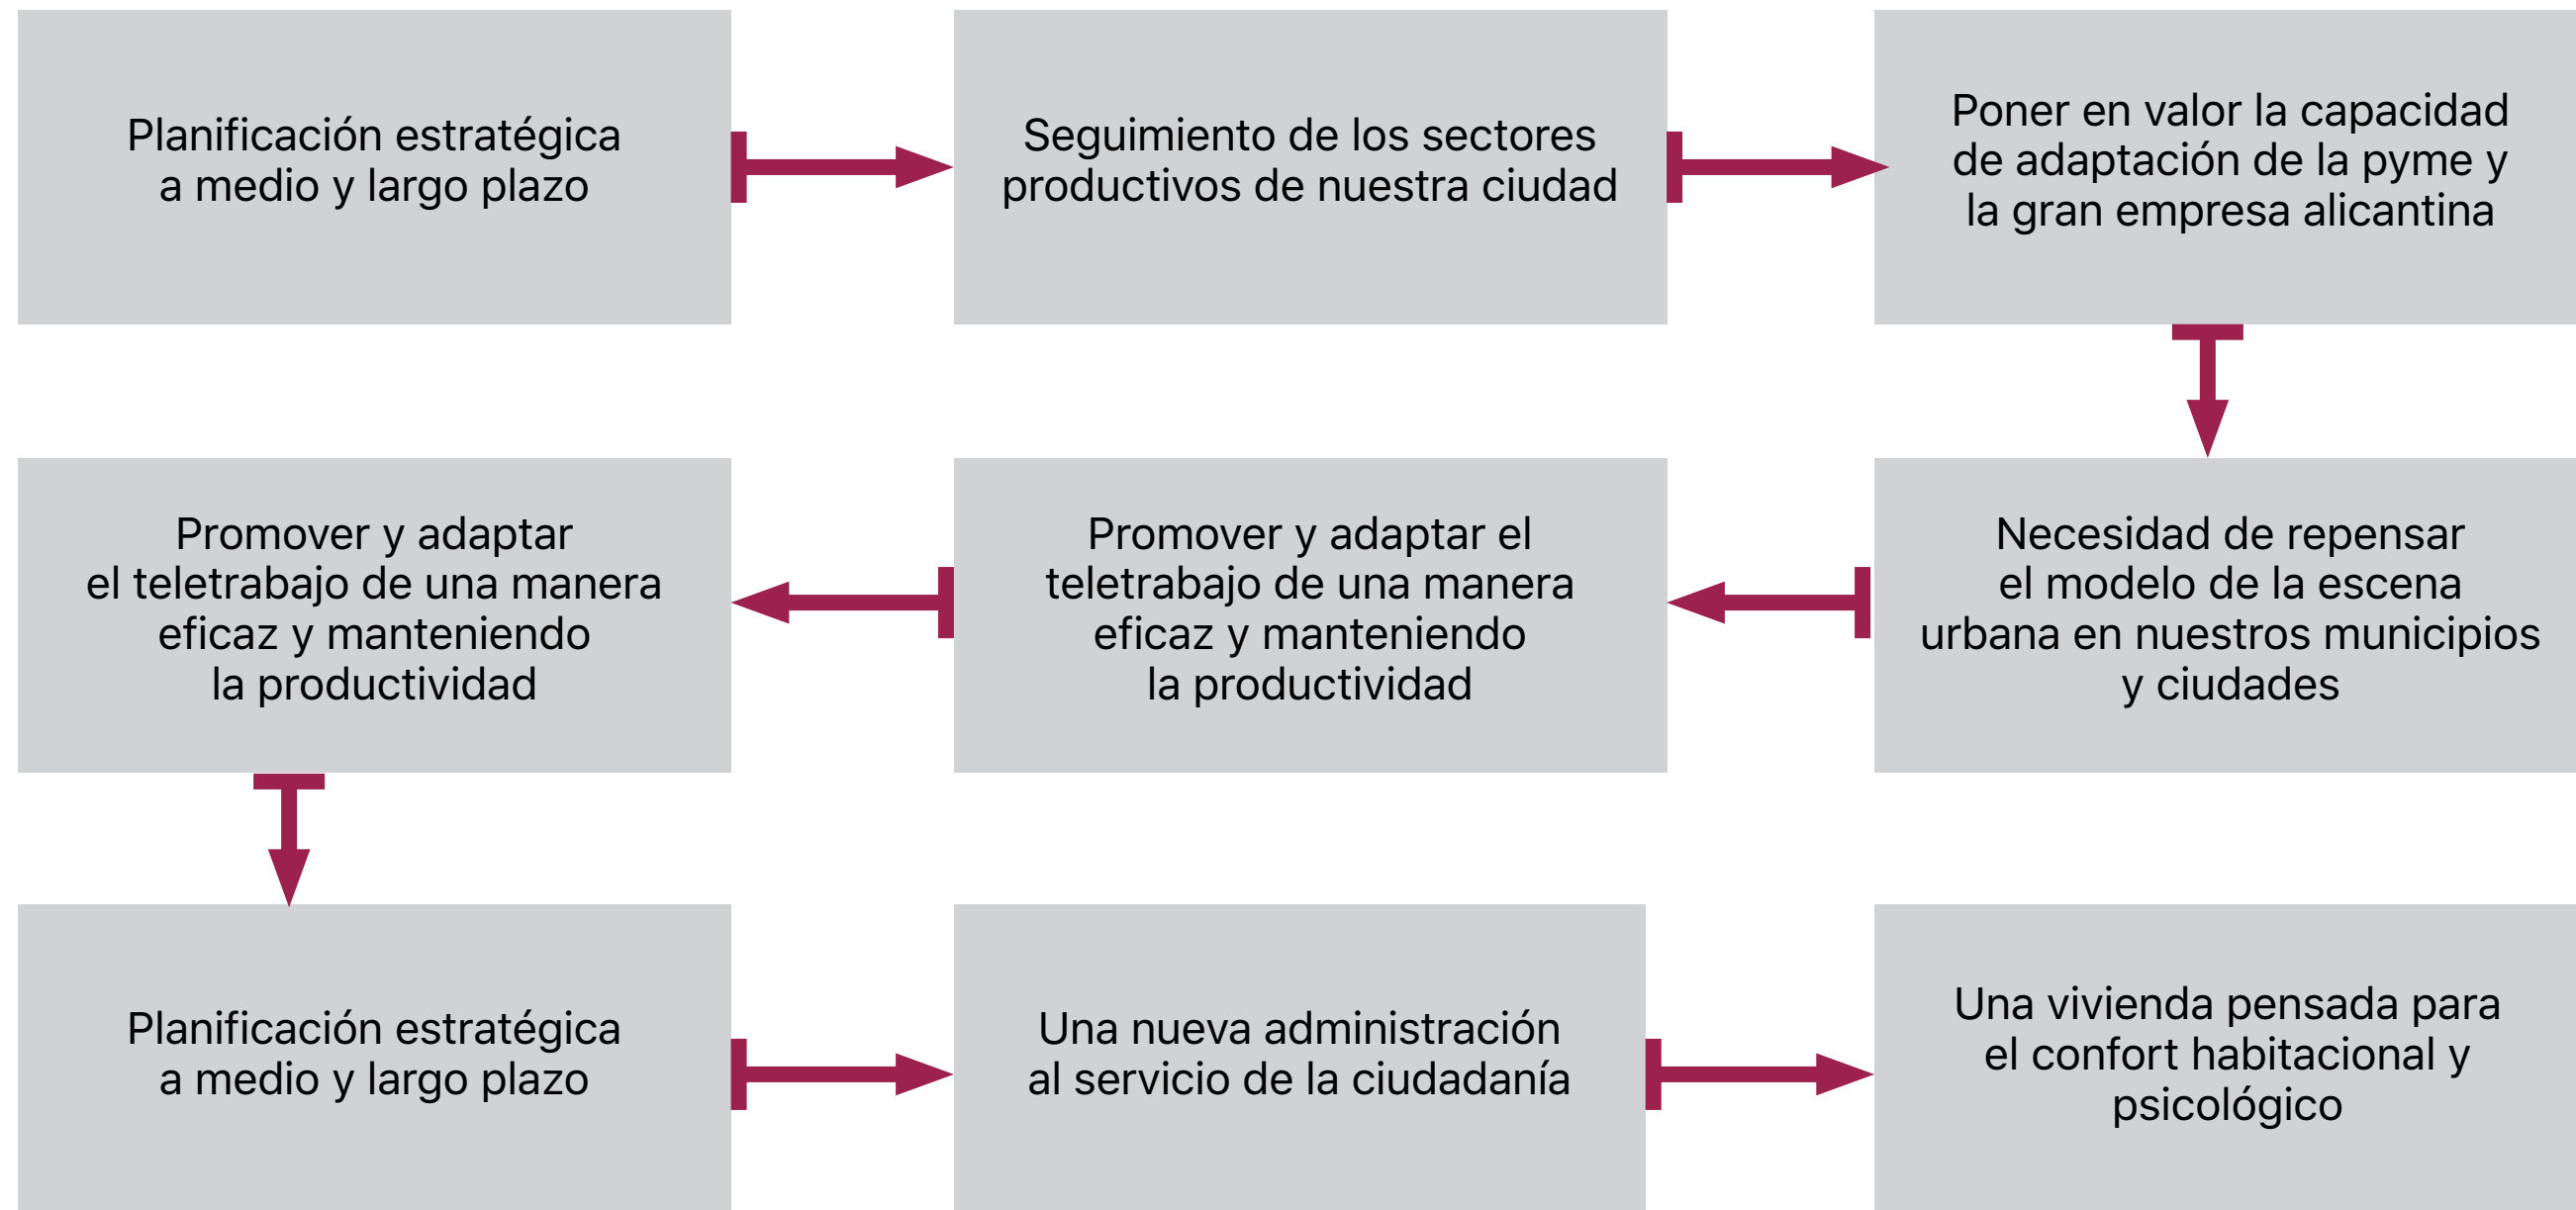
Planificación estratégica a medio y largo plazo

Seguimiento de los sectores productivos de nuestra ciudad

Poner en valor la capacidad de adaptación de la pyme y la gran empresa alicantina

Necesidad de repensar el modelo de la escena urbana en nuestros municipios y ciudades

Promover y adaptar el teletrabajo de una manera eficaz y manteniendo la productividad

Promover y adaptar el teletrabajo de una manera eficaz y manteniendo la productividad

Planificación estratégica a medio y largo plazo

Una nueva administración al servicio de la ciudadanía

Una vivienda pensada para el confort habitacional y psicológico